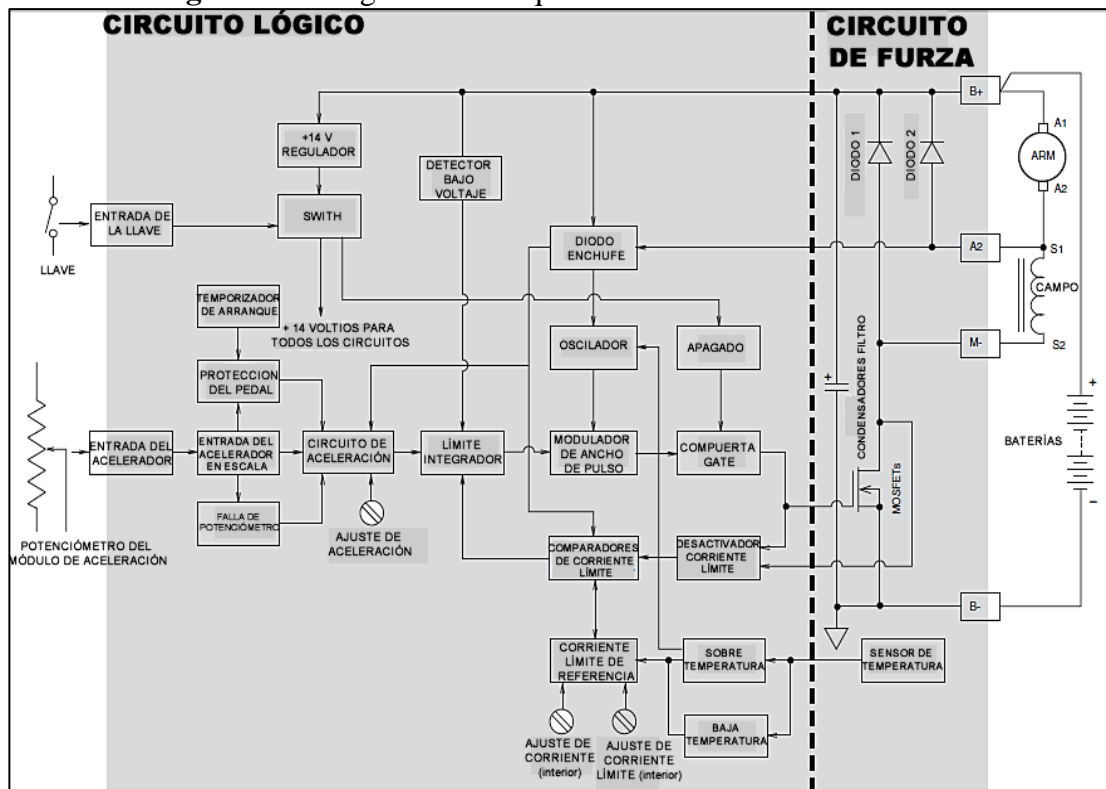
CIRCUITO LÓGICO

CIRCUITO DE FURZA

+14 V REGULADOR

DETECTOR BAJO VOLTAJE

ENTRADA DE LA LLAVE

SWITH

LLAVE

DIODO ENCHUFE

TEMPORIZADOR DE ARRANQUE

+ 14 VOLTIOS PARA TODOS LOS CIRCUITOS

OSCILADOR

APAGADO

PROTECCION DEL PEDAL

ENTRADA DEL ACELERADOR

ENTRADA DEL ACELERADOR EN ESCALA

CIRCUITO DE ACELERACIÓN

LÍMITE INTEGRADOR

MODULADOR DE ANCHO DE PULSO

COMPUERTA GATE

FALLA DE POTENCIÓMETRO

AJUSTE DE ACELERACIÓN

POTENCIÓMETRO DEL MÓDULO DE ACELERACIÓN

COMPARADORES DE CORRIENTE LÍMITE

DESACTIVADOR CORRIENTE LÍMITE

CORRIENTE LÍMITE DE REFERENCIA

SOBRE TEMPERATURA

SENSOR DE TEMPERATURA

BAJA TEMPERATURA

AJUSTE DE CORRIENTE (interior)

AJUSTE DE CORRIENTE LÍMITE (interior)

DIODO 1

DIODO 2

CONDENSADORES FILTRO

MOSFETs

B+

A1

ARM

A2

A2

S1

CAMPO

M-

S2

+

BATERÍAS

-

B-